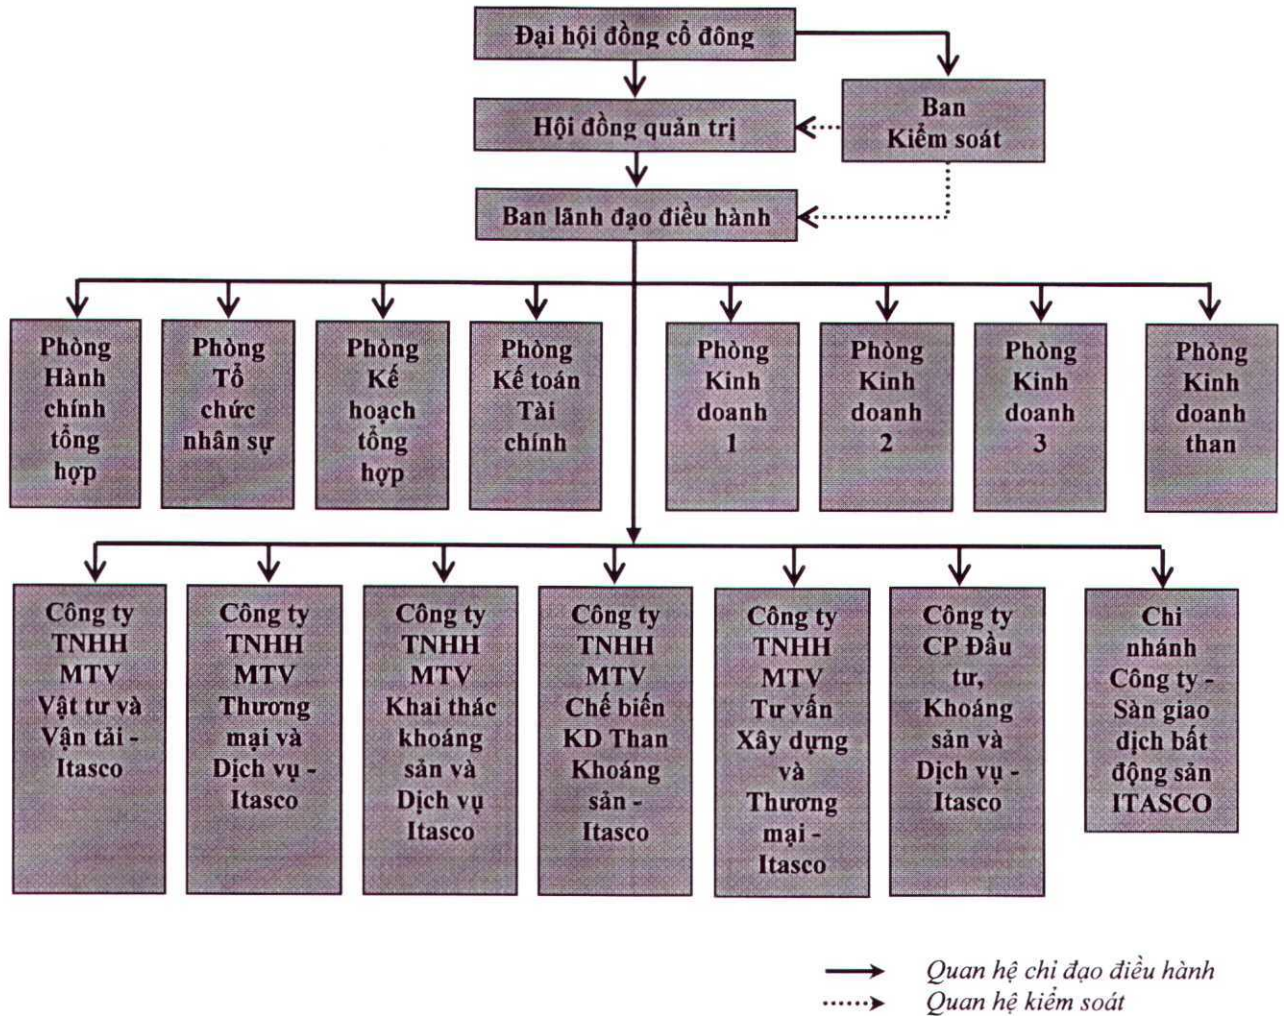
Đại hội đồng cổ đông

Ban Kiểm soát

Hội đồng quản trị

Ban lãnh đạo điều hành

Phòng Hành chính tổng hợp

Phòng Tổ chức nhân sự

Phòng Kế hoạch tổng hợp

Phòng Kế toán Tài chính

Phòng Kinh doanh 1

Phòng Kinh doanh 2

Phòng Kinh doanh 3

Phòng Kinh doanh than

Công ty TNHH MTV Vật tư và Vận tải - Itasco

Công ty TNHH MTV Thương mại và Dịch vụ - Itasco

Công ty TNHH MTV Khai thác khoáng sản và Dịch vụ Itasco

Công ty TNHH MTV Chế biến KD Than Khoáng sản - Itasco

Công ty TNHH MTV Tư vấn Xây dựng và Thương mại - Itasco

Công ty CP Đầu tư, Khoáng sản và Dịch vụ - Itasco

Chi nhánh Công ty - Sàn giao dịch bất động sản ITASCO

Quan hệ chỉ đạo điều hành

Quan hệ kiểm soát